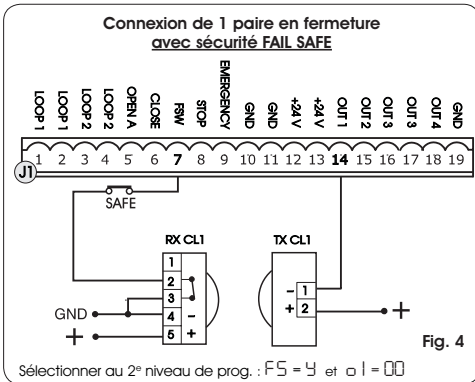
Connexion de 1 paire en fermeture
avec sécurité FAIL SAFE

LOOP 1 LOOP 1 LOOP 2 LOOP 2 OPEN A CLOSE FSW STOP EMERGENCY GND GND +24 V +24 V OUT 1 OUT 2 OUT 3 OUT 3 OUT 4 GND

J1 1 2 3 4 5 6 7 8 9 10 11 12 13 14 15 16 17 18 19

SAFE

RX CL1
1
2
3
4 –
5 +

TX CL1
– 1
+ 2

GND
+
+

Fig. 4

Sélectionner au 2$^e$ niveau de prog. : FS = Y et o1 = 00